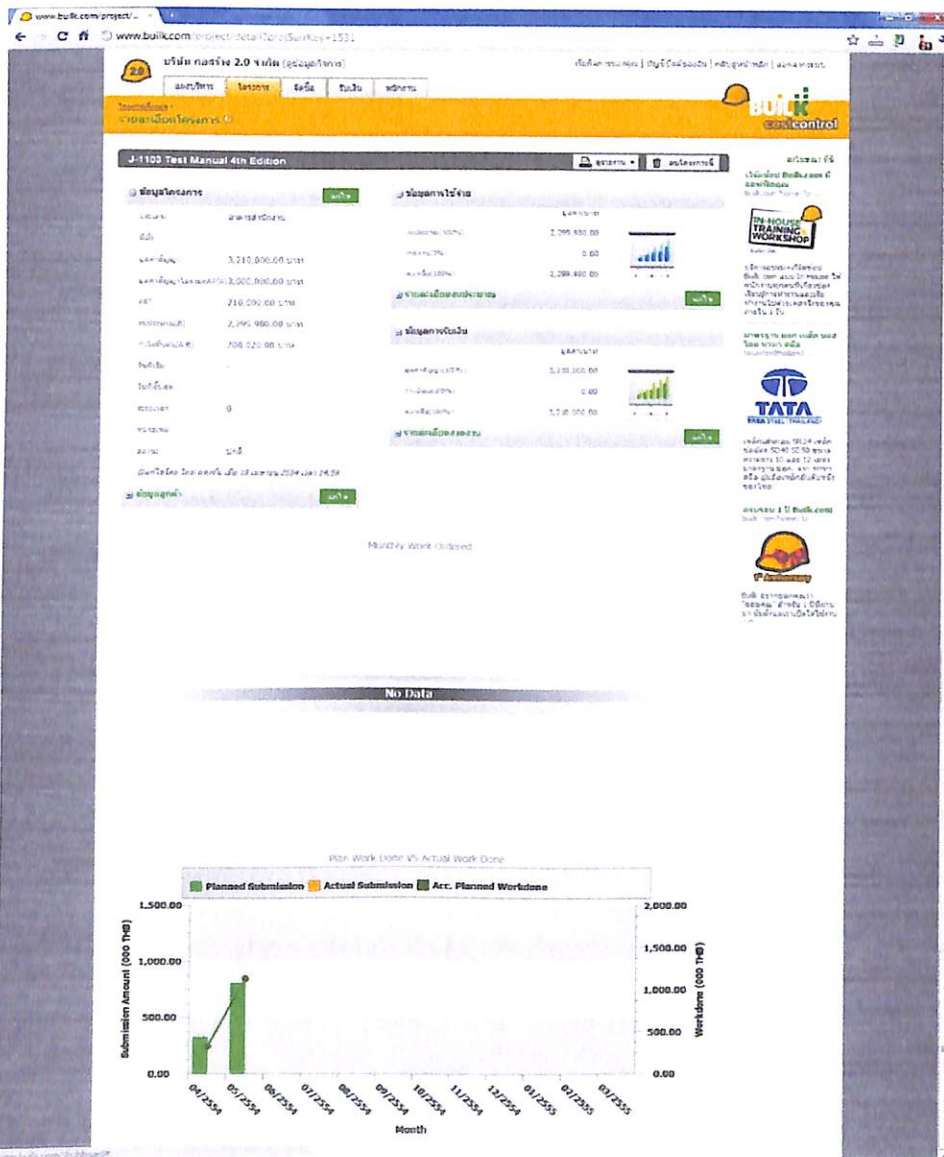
www.builk.com/project/...

www.builk.com/project/detail?projSurKey=1531

บริษัท ทดสอบ 2.0 จำกัด

ภาพรวม | โครงการ | จัดซื้อ | รับเงิน | ผู้ติดต่อ

BUILK costcontrol

J-1103 Test Manual 4th Edition

ข้อมูลโครงการ

มูลค่าสัญญา 3,210,000.00 บาท

3,000,000.00 บาท

210,000.00 บาท

2,299,980.00 บาท

700,020.00 บาท

0

ข้อมูลค่าใช้จ่าย

2,299,980.00

0.00

2,299,980.00

ข้อมูลการรับเงิน

3,210,000.00

0.00

3,210,000.00

IN-HOUSE TRAINING & WORKSHOP

TATA

TATA STEEL (THAILAND)

Builk.com

Monthly Work Ordered

No Data

Plan Work Done VS Actual Work Done

Planned Submission | Actual Submission | Acc. Planned Workdone

Submission Amount (000 THB)

1,500.00

1,000.00

500.00

0.00

Workdone (000 THB)

2,000.00

1,500.00

1,000.00

500.00

0.00

04/2554 05/2554 06/2554 07/2554 08/2554 09/2554 10/2554 11/2554 12/2554 01/2555 02/2555 03/2555

Month